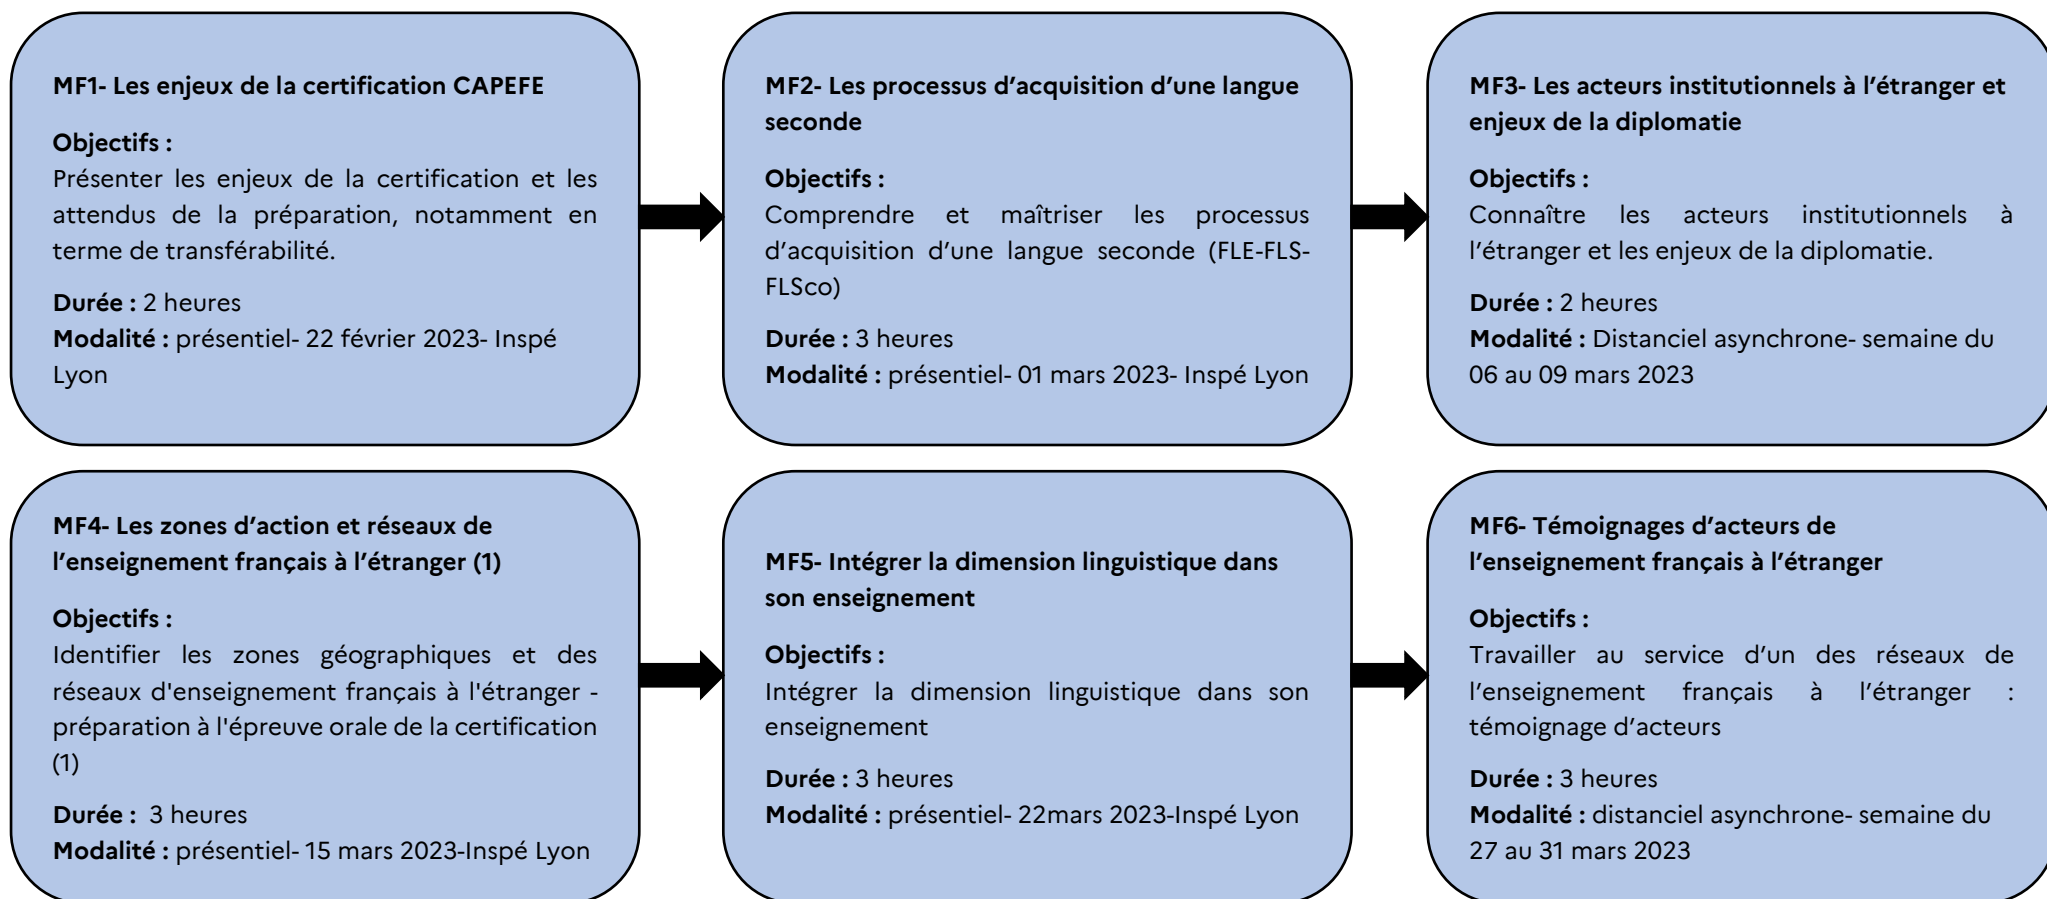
MF1- Les enjeux de la certification CAPEFE

Objectifs :
Présenter les enjeux de la certification et les attendus de la préparation, notamment en terme de transférabilité.

Durée : 2 heures
Modalité : présentiel- 22 février 2023- Inspé Lyon

MF2- Les processus d'acquisition d'une langue seconde

Objectifs :
Comprendre et maîtriser les processus d'acquisition d'une langue seconde (FLE-FLS-FLSco)

Durée : 3 heures
Modalité : présentiel- 01 mars 2023- Inspé Lyon

MF3- Les acteurs institutionnels à l'étranger et enjeux de la diplomatie

Objectifs :
Connaître les acteurs institutionnels à l'étranger et les enjeux de la diplomatie.

Durée : 2 heures
Modalité : Distanciel asynchrone- semaine du 06 au 09 mars 2023

MF4- Les zones d'action et réseaux de l'enseignement français à l'étranger (1)

Objectifs :
Identifier les zones géographiques et des réseaux d'enseignement français à l'étranger - préparation à l'épreuve orale de la certification (1)

Durée : 3 heures
Modalité : présentiel- 15 mars 2023-Inspé Lyon

MF5- Intégrer la dimension linguistique dans son enseignement

Objectifs :
Intégrer la dimension linguistique dans son enseignement

Durée : 3 heures
Modalité : présentiel- 22mars 2023-Inspé Lyon

MF6- Témoignages d'acteurs de l'enseignement français à l'étranger

Objectifs :
Travailler au service d'un des réseaux de l'enseignement français à l'étranger : témoignage d'acteurs

Durée : 3 heures
Modalité : distanciel asynchrone- semaine du 27 au 31 mars 2023